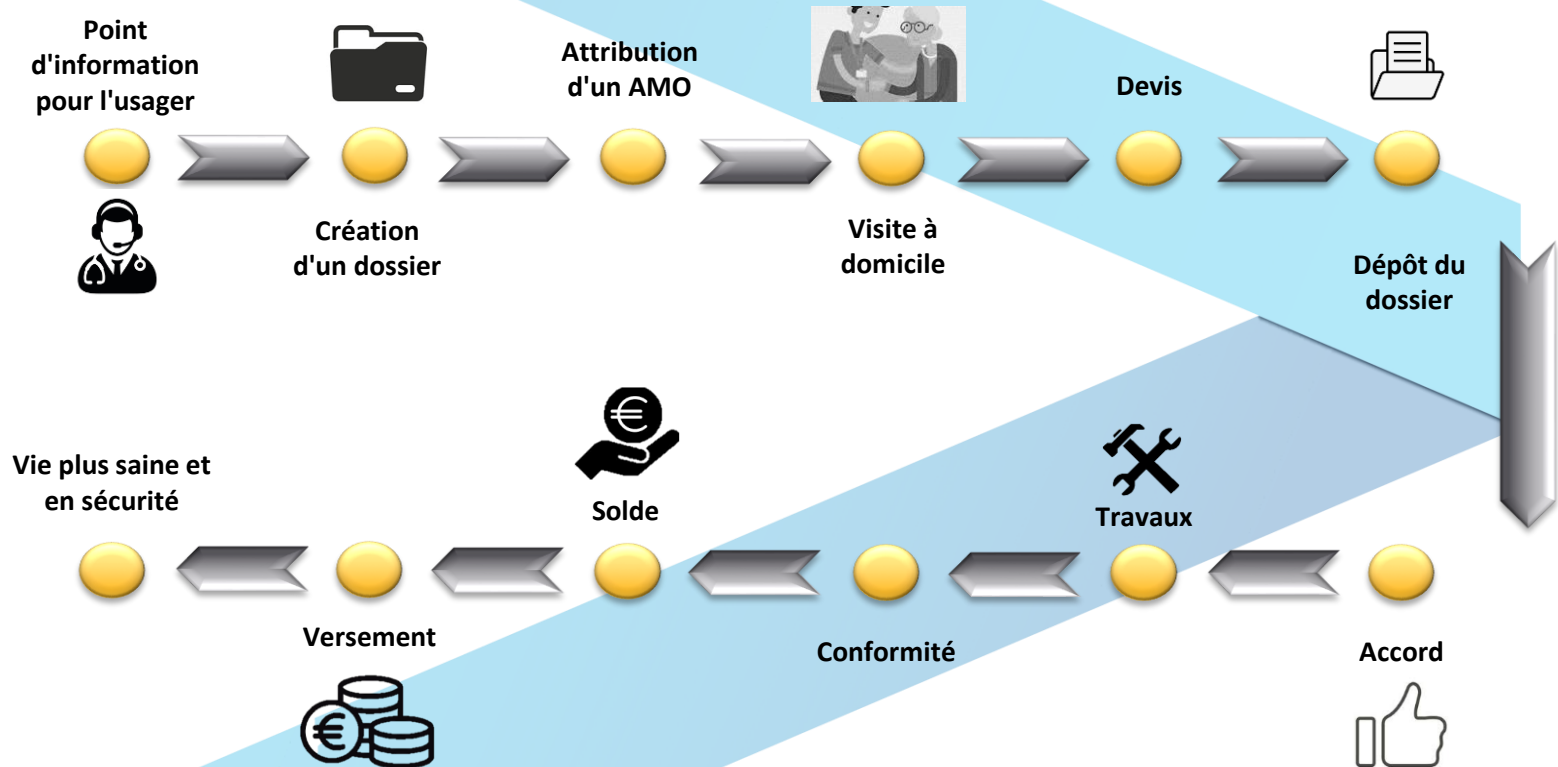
Point d'information pour l'usager

Création d'un dossier

Attribution d'un AMO

Visite à domicile

Devis

Dépôt du dossier

Accord

Travaux

Conformité

Solde

Versement

Vie plus saine et en sécurité